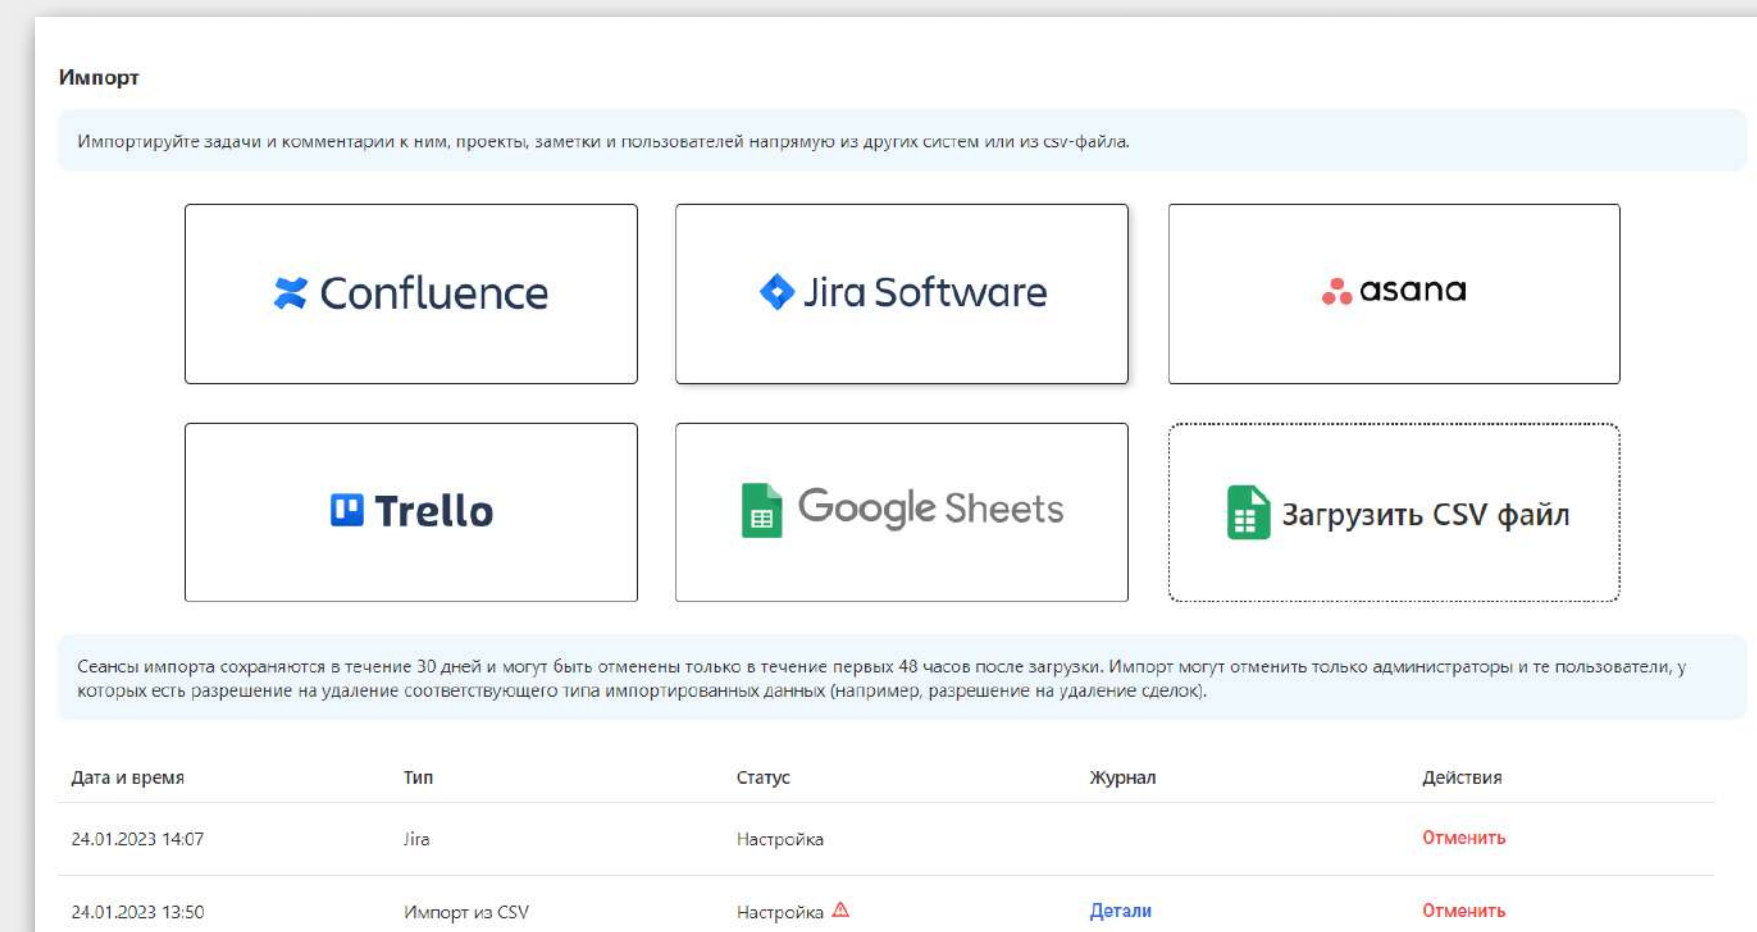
Импорт

Импортируйте задачи и комментарии к ним, проекты, заметки и пользователей напрямую из других систем или из csv-файла.

Confluence

Jira Software

asana

Trello

Google Sheets

Загрузить CSV файл

Сеансы импорта сохраняются в течение 30 дней и могут быть отменены только в течение первых 48 часов после загрузки. Импорт могут отменить только администраторы и те пользователи, у которых есть разрешение на удаление соответствующего типа импортированных данных (например, разрешение на удаление сделок).

| Дата и время | Тип | Статус | Журнал | Действия |
|---|---|---|---|---|
| 24.01.2023 14:07 | Jira | Настройка | | Отменить |
| 24.01.2023 13:50 | Импорт из CSV | Настройка | Детали | Отменить |